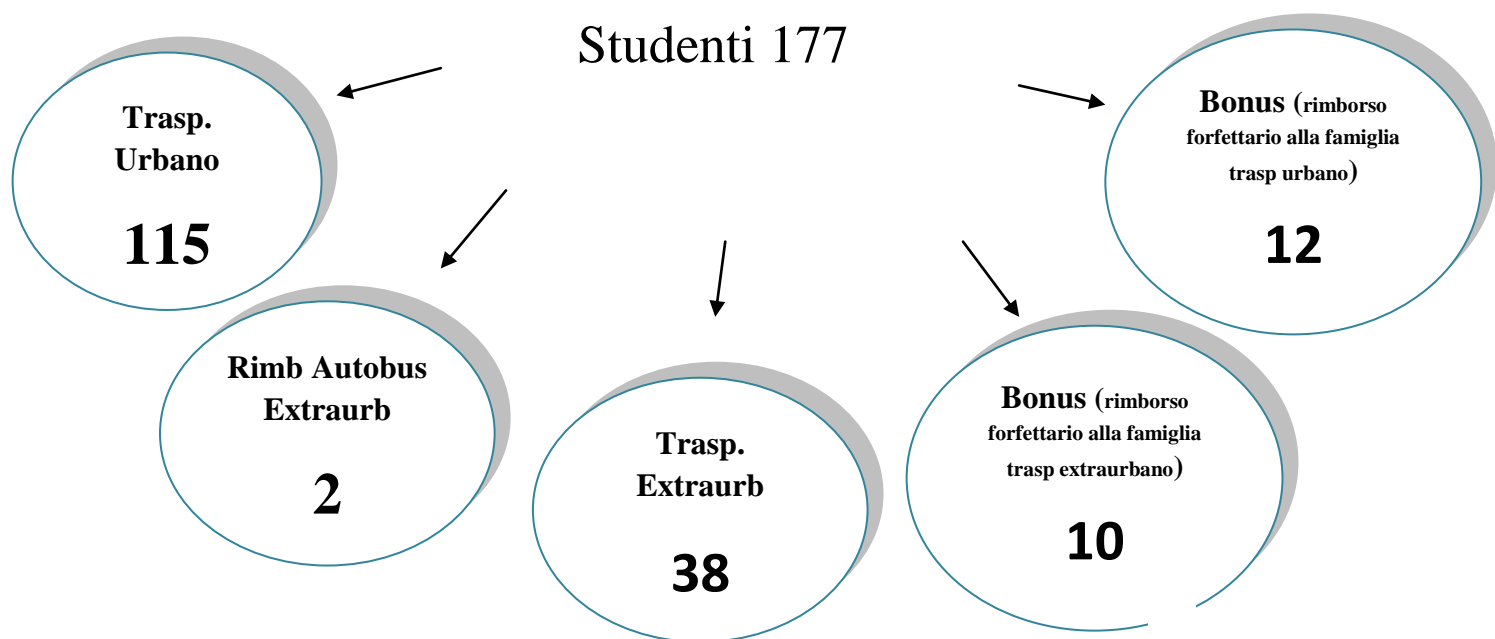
Studenti 177

Trasp. Urbano

115

Rimb Autobus Extraurb

2

Trasp. Extraurb

38

Bonus (rimborso forfettario alla famiglia trasp extraurbano)

10

Bonus (rimborso forfettario alla famiglia trasp urbano)

12